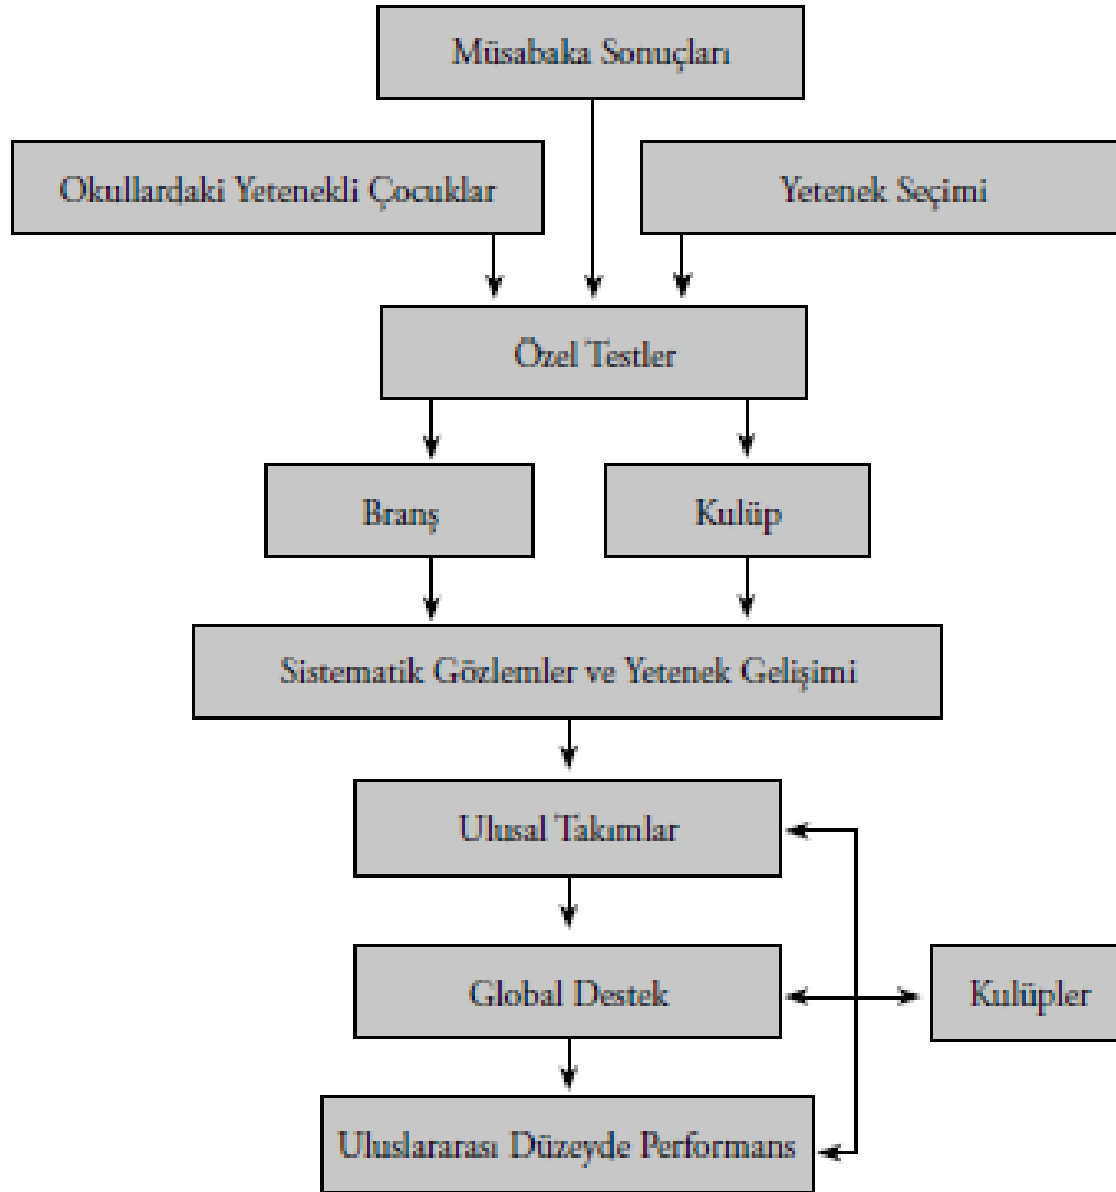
Müsabaka Sonuçları

Okullardaki Yetenekli Çocuklar

Yetenek Seçimi

Özel Testler

Branş

Kulüp

Sistematik Gözlemler ve Yetenek Gelişimi

Ulusal Takımlar

Global Destek

Kulüpler

Uluslararası Düzeyde Performans